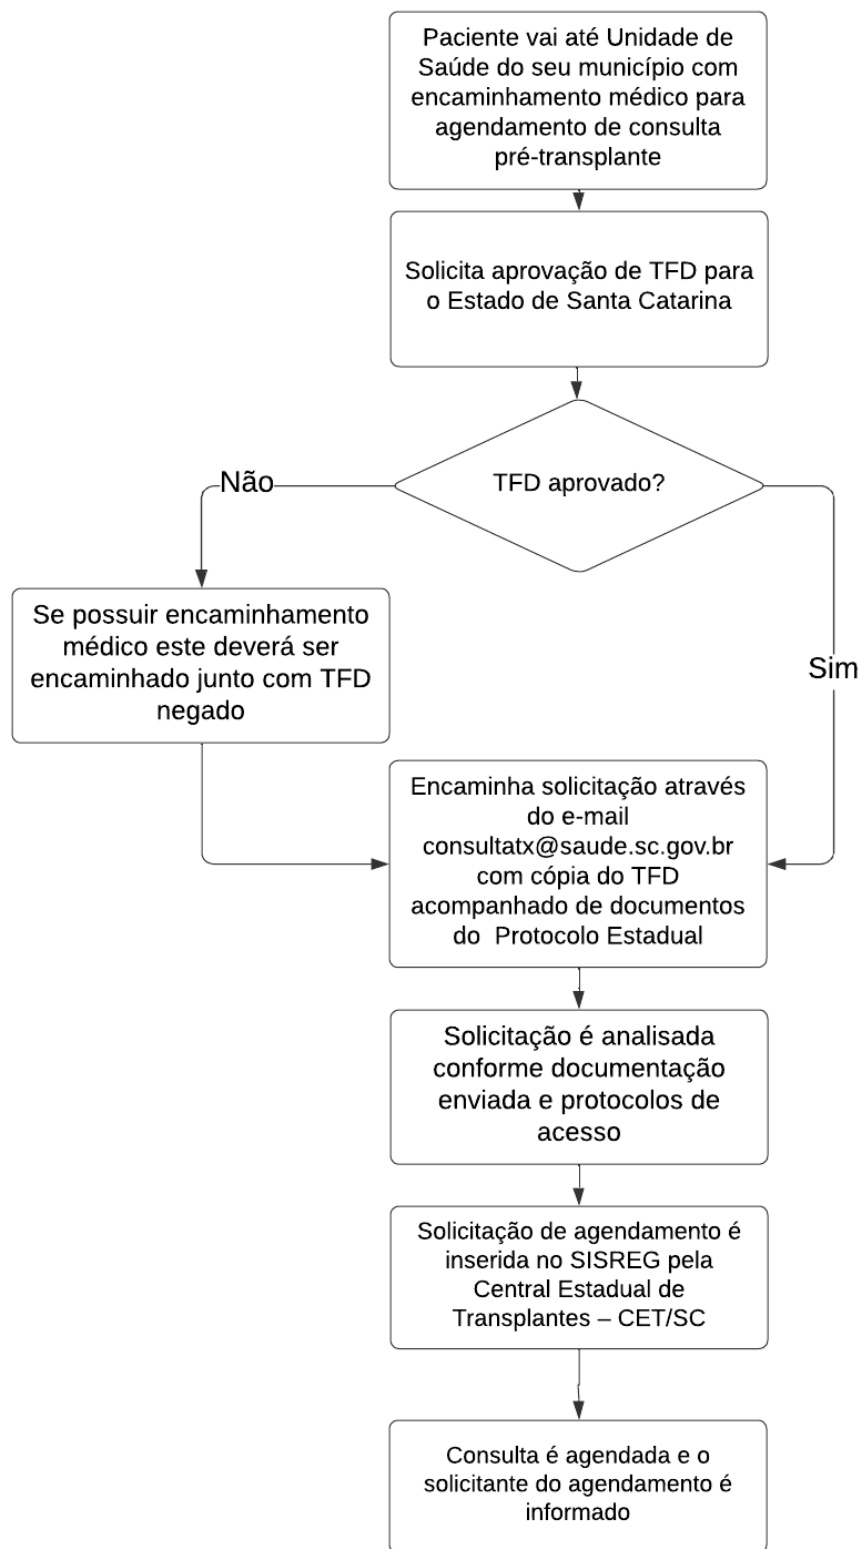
Paciente vai até Unidade de Saúde do seu município com encaminhamento médico para agendamento de consulta pré-transplante

Solicita aprovação de TFD para o Estado de Santa Catarina

TFD aprovado?

Não

Se possuir encaminhamento médico este deverá ser encaminhado junto com TFD negado

Sim

Encaminha solicitação através do e-mail consultatx@saude.sc.gov.br com cópia do TFD acompanhado de documentos do Protocolo Estadual

Solicitação é analisada conforme documentação enviada e protocolos de acesso

Solicitação de agendamento é inserida no SISREG pela Central Estadual de Transplantes – CET/SC

Consulta é agendada e o solicitante do agendamento é informado